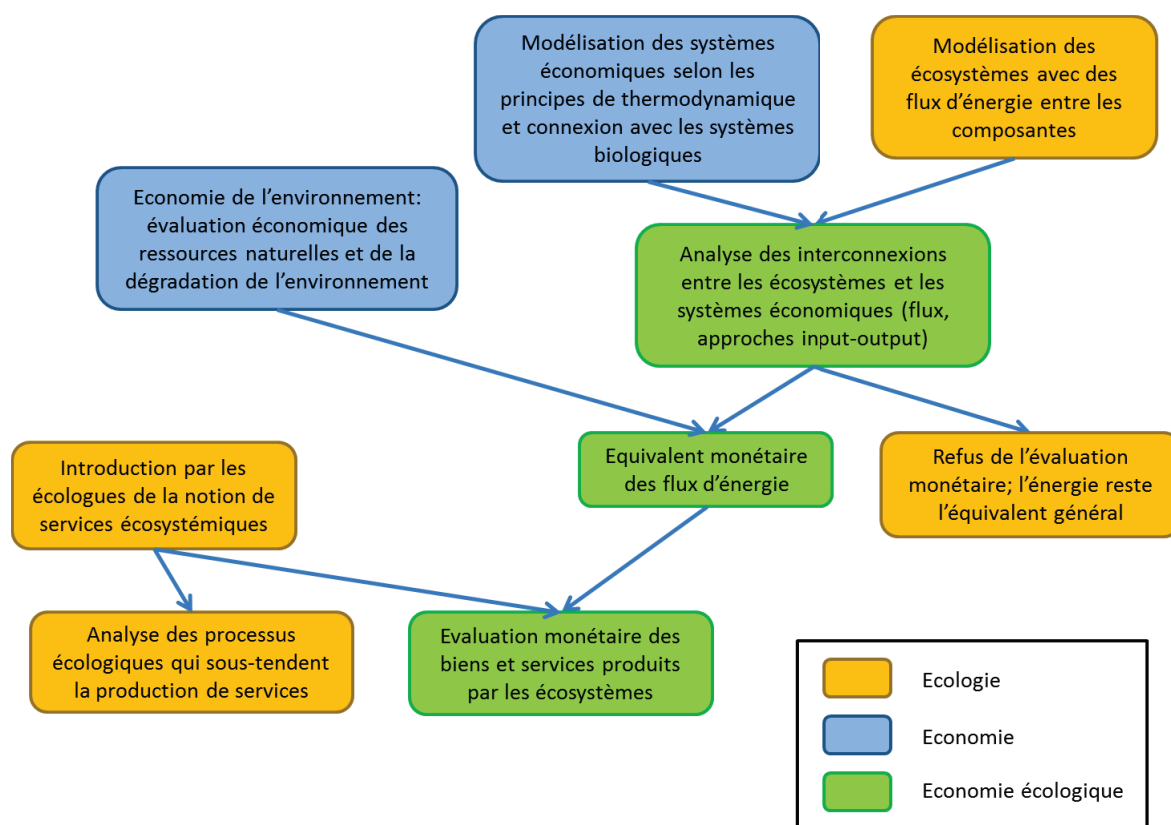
Modélisation des systèmes économiques selon les principes de thermodynamique et connexion avec les systèmes biologiques

Modélisation des écosystèmes avec des flux d'énergie entre les composantes

Economie de l'environnement: évaluation économique des ressources naturelles et de la dégradation de l'environnement

Analyse des interconnexions entre les écosystèmes et les systèmes économiques (flux, approches input-output)

Introduction par les écologues de la notion de services écosystémiques

Equivalent monétaire des flux d'énergie

Refus de l'évaluation monétaire; l'énergie reste l'équivalent général

Analyse des processus écologiques qui sous-tendent la production de services

Evaluation monétaire des biens et services produits par les écosystèmes

Ecologie

Economie

Economie écologique